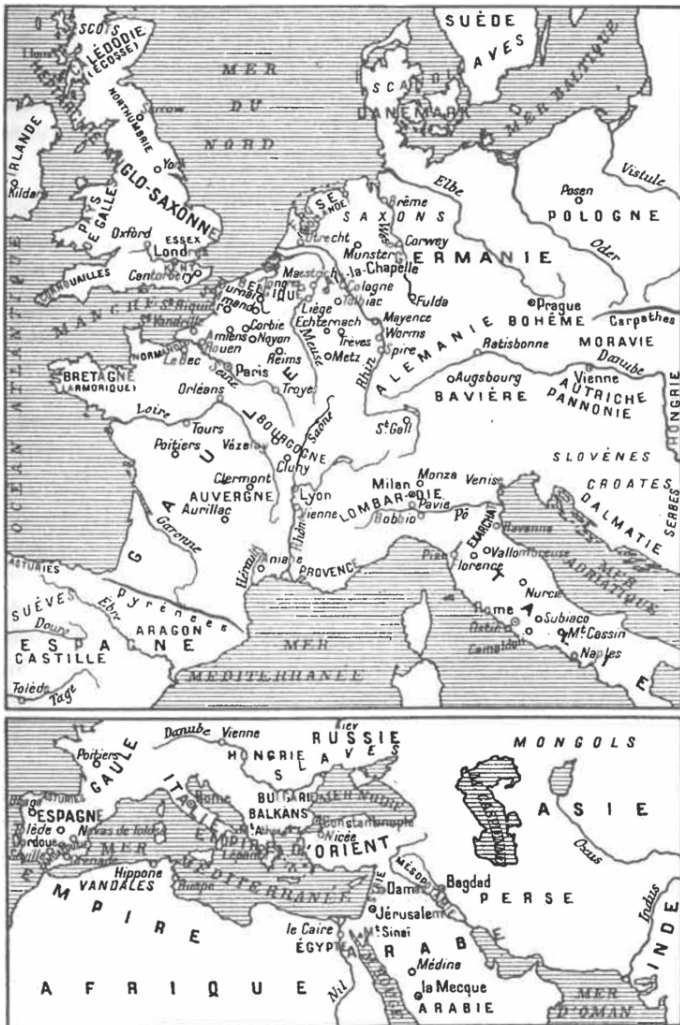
SCOTS
CALÉDONIE (ÉCOSSE)
SUÈDE
SLAVES
MER DU NORD
SCANDINAVIE
DANEMARK
MER BALTIQUE
IRLANDE
Kildare
NORTHUMBRIE
York
ANGLO-SAXONNE
PAYS DE GALLES
Oxford
ESSEX
Londres
Canterbury
CORNOUAILLES
Elbe
Brême
SAXONS
Corwey
GERMANIE
Posen
POLOGNE
Vistule
Oder
Utrecht
Munster
Aix-la-Chapelle
Cologne
Fulda
Prague
Maestricht
Liège
Echternach
Mayence
Worms
Trèves
Metz
Spire
ALEMANIE
BOHÊME
Carpathes
MORAVIE
Ratisbonne
Danube
MANCHE
St Riquier
Corbie
Amiens
Noyon
Rouen
Reims
Paris
Troye
NORMANDIE
Le Bec
BRETAGNE (ARMORIQUE)
Orléans
Loire
Tours
Poitiers
Vézelay
BOURGOGNE
Cluny
Clermont
AUVERGNE
Aurillac
Garonne
GAULE
Augsbourg
BAVIÈRE
Vienne
AUTRICHE
PANNONIE
HONGRIE
St Gall
SLOVÈNES
CROATES
DALMATIE
SERBES
Milan
Monza
Venise
LOMBARDIE
Pavie
Bobbio
Pô
EXARCHAT
Ravenne
Lyon
Vienne
Saône
Rhône
Hérault
Aniane
PROVENCE
OCÉAN ATLANTIQUE
ASTURIES
SUÈVES
Ebre
Pyrénées
Douro
ARAGON
ESPAGNE
CASTILLE
Tolède
Tage
MER MÉDITERRANÉE
Pise
Florence
Vallombreuse
Nurcie
Rome
Subiaco
Mt Cassin
Naples
ITALIE
MER ADRIATIQUE

Danube
Vienne
Kiev
RUSSIE
SLAVES
HONGRIE
MONGOLS
Poitiers
GAULE
ITALIE
ESPAGNE
Tolède
Cordoue
Grenade
Navas de Tolosa
Rome
BULGARIE
BALKANS
MER NOIRE
Constantinople
Nicée
EMPIRE D'ORIENT
MER MÉDITERRANÉE
Hippone
VANDALES
Tunis
EMPIRE
ASIE
Oxus
MÉSOPOTAMIE
Damas
Bagdad
PERSE
Jérusalem
Sinaï
le Caire
ÉGYPTE
Nil
ARABE
Médine
la Mecque
ARABIE
Indus
INDE
AFRIQUE
MER D'OMAN